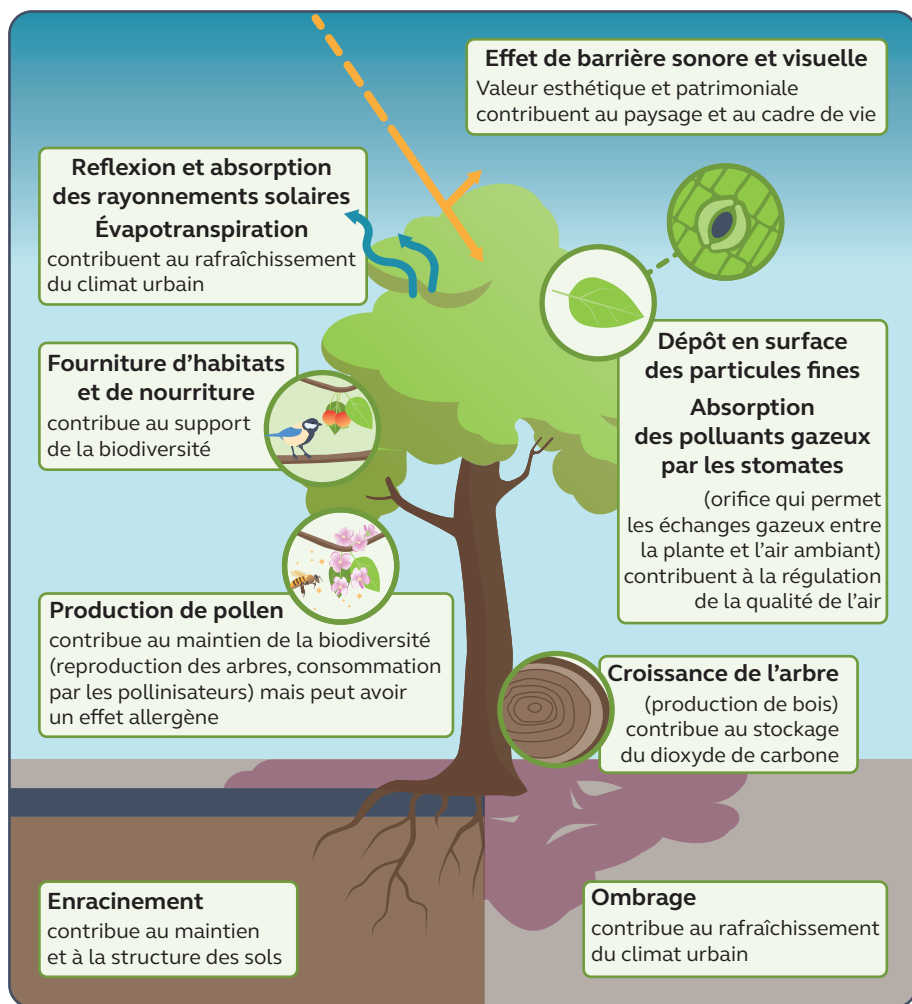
Effet de barrière sonore et visuelle
Valeur esthétique et patrimoniale contribuent au paysage et au cadre de vie

Reflexion et absorption des rayonnements solaires
Évapotranspiration
contribuent au rafraîchissement du climat urbain

Fourniture d'habitats et de nourriture
contribue au support de la biodiversité

Dépôt en surface des particules fines
Absorption des polluants gazeux par les stomates
(orifice qui permet les échanges gazeux entre la plante et l'air ambiant) contribuent à la régulation de la qualité de l'air

Production de pollen
contribue au maintien de la biodiversité (reproduction des arbres, consommation par les pollinisateurs) mais peut avoir un effet allergène

Croissance de l'arbre
(production de bois) contribue au stockage du dioxyde de carbone

Enracinement
contribue au maintien et à la structure des sols

Ombrage
contribue au rafraîchissement du climat urbain